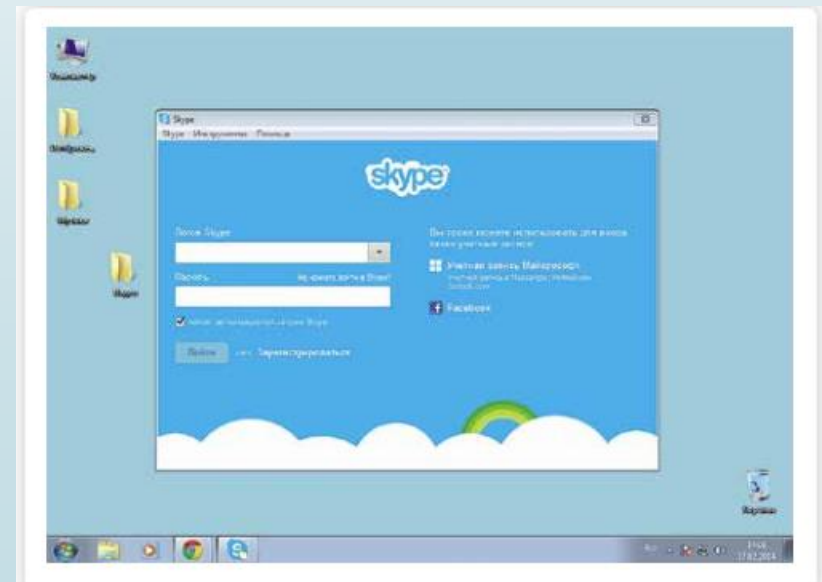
Компьютер

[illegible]

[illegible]

Skype

Skype

Skype Инструменты Помощь

skype

Логин Skype

Пароль

Не можете войти в Skype?

Вы также можете использовать для входа ваши учетные записи:

Учетная запись Майкрософт

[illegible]

Facebook

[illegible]

Войти

или Зарегистрироваться

Корзина

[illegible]